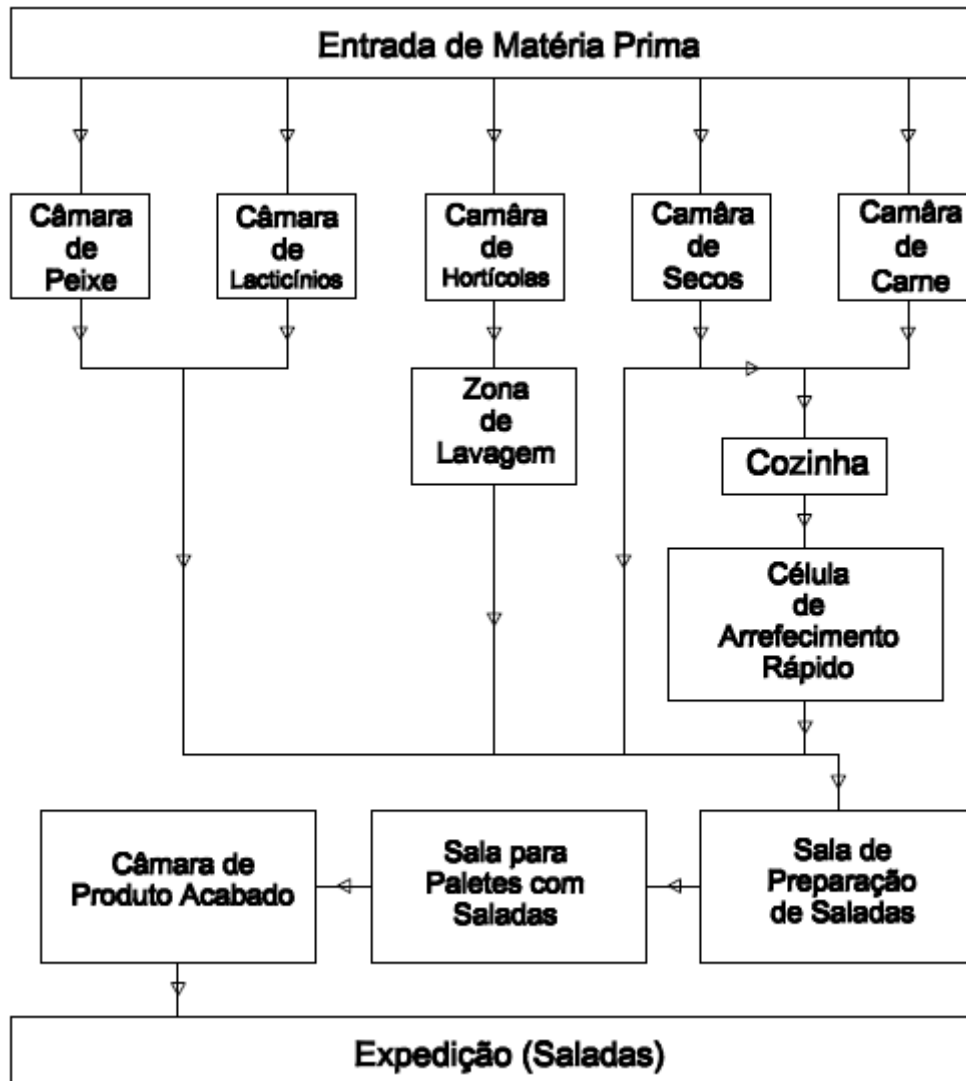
Entrada de Matéria Prima

Câmara de Peixe

Câmara de Lacticínios

Camâra de Hortícolas

Camâra de Secos

Camâra de Carne

Zona de Lavagem

Cozinha

Célula de Arrefecimento Rápido

Câmara de Produto Acabado

Sala para Paletes com Saladas

Sala de Preparação de Saladas

Expedição (Saladas)